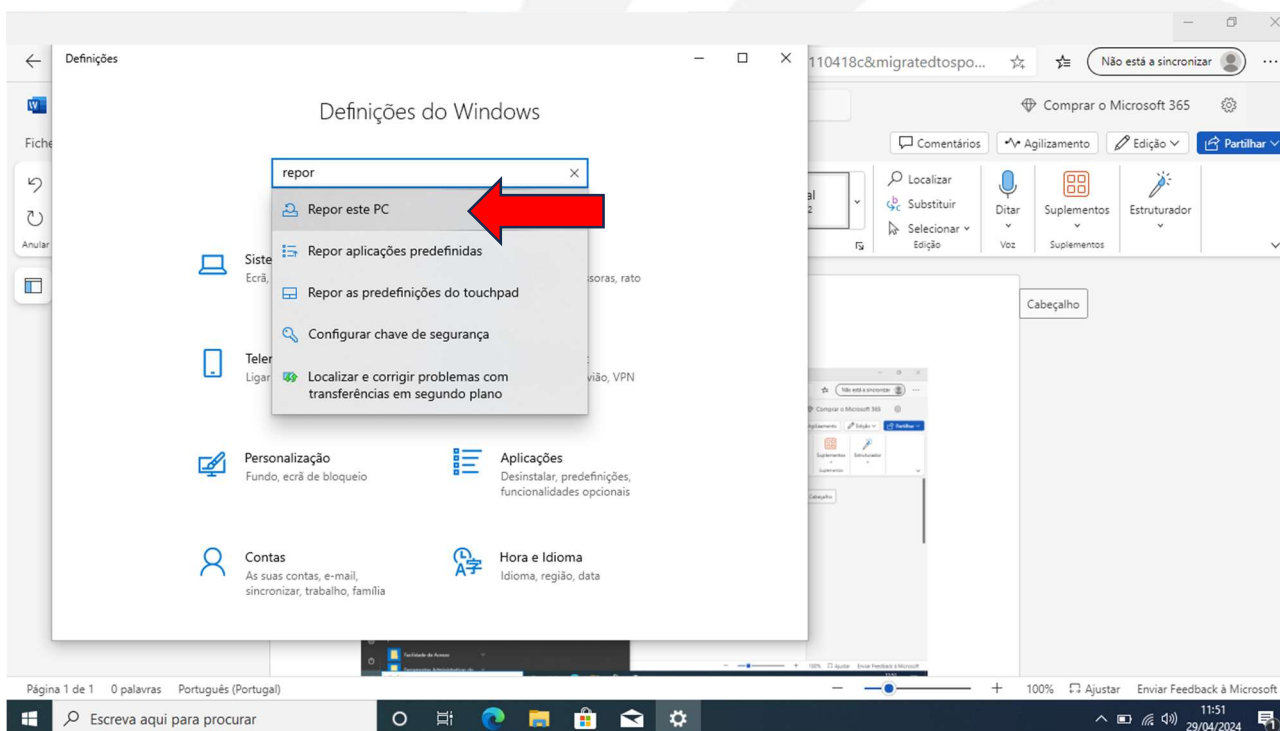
110418c&migratedtospo...

Não está a sincronizar

Comprar o Microsoft 365

Comentários

Agilizamento

Edição

Partilhar

Fiche

Anular

Localizar

Substituir

Selecionar

Edição

Ditar

Voz

Suplementos

Suplementos

Estruturador

Cabeçalho

Definições

Definições do Windows

repor

Repor este PC

Repor aplicações predefinidas

Repor as predefinições do touchpad

Configurar chave de segurança

Localizar e corrigir problemas com transferências em segundo plano

Siste
Ecrã,

soras, rato

Telef
Ligar

vião, VPN

Personalização
Fundo, ecrã de bloqueio

Aplicações
Desinstalar, predefinições, funcionalidades opcionais

Contas
As suas contas, e-mail, sincronizar, trabalho, família

Hora e Idioma
Idioma, região, data

Página 1 de 1   0 palavras   Português (Portugal)

100%   Ajustar   Enviar Feedback à Microsoft

Escreva aqui para procurar

11:51
29/04/2024